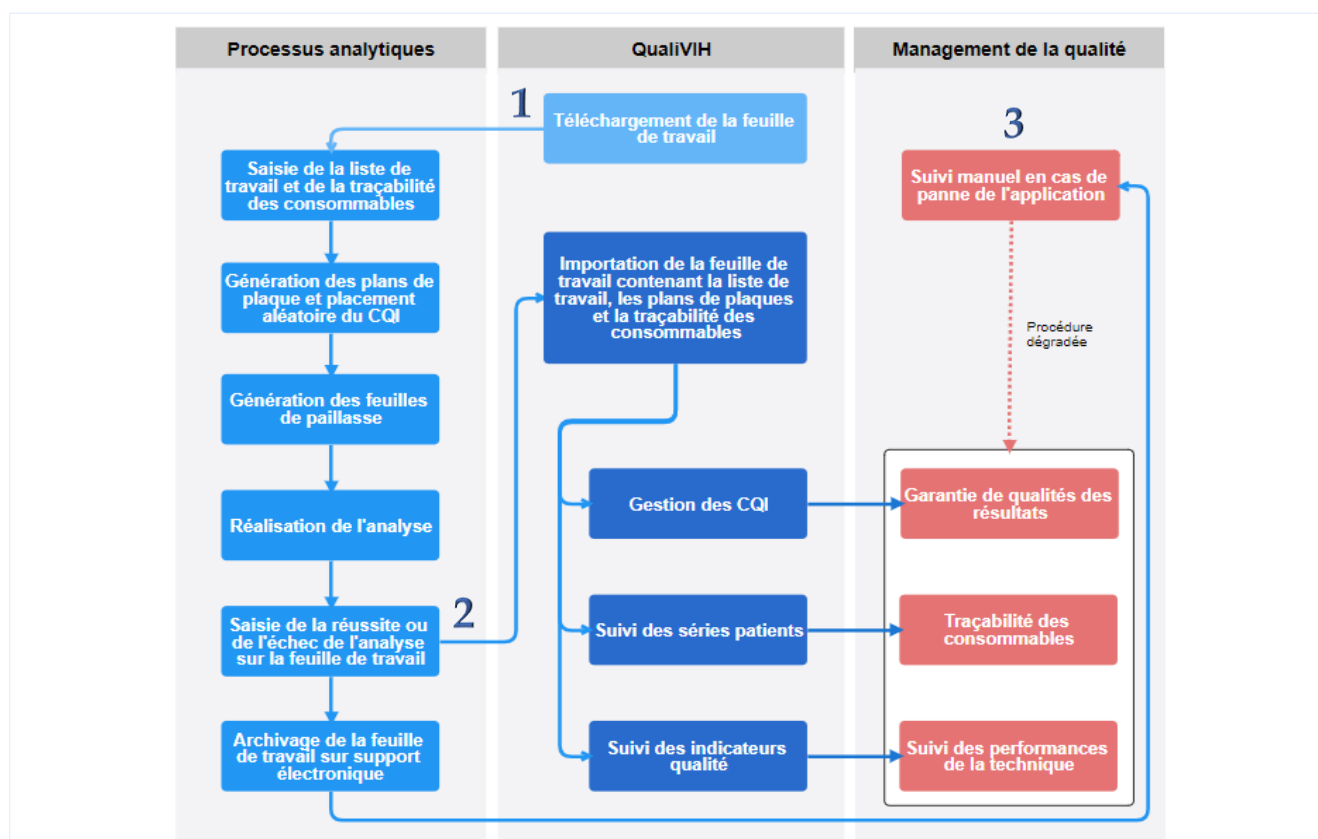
Processus analytiques

QualiVIH

Management de la qualité

1

Téléchargement de la feuille de travail

3

Saisie de la liste de travail et de la traçabilité des consommables

Suivi manuel en cas de panne de l'application

Génération des plans de plaque et placement aléatoire du CQI

Importation de la feuille de travail contenant la liste de travail, les plans de plaques et la traçabilité des consommables

Procédure dégradée

Génération des feuilles de paillasse

Réalisation de l'analyse

Gestion des CQI

Garantie de qualités des résultats

Saisie de la réussite ou de l'échec de l'analyse sur la feuille de travail

2

Suivi des séries patients

Traçabilité des consommables

Archivage de la feuille de travail sur support électronique

Suivi des indicateurs qualité

Suivi des performances de la technique